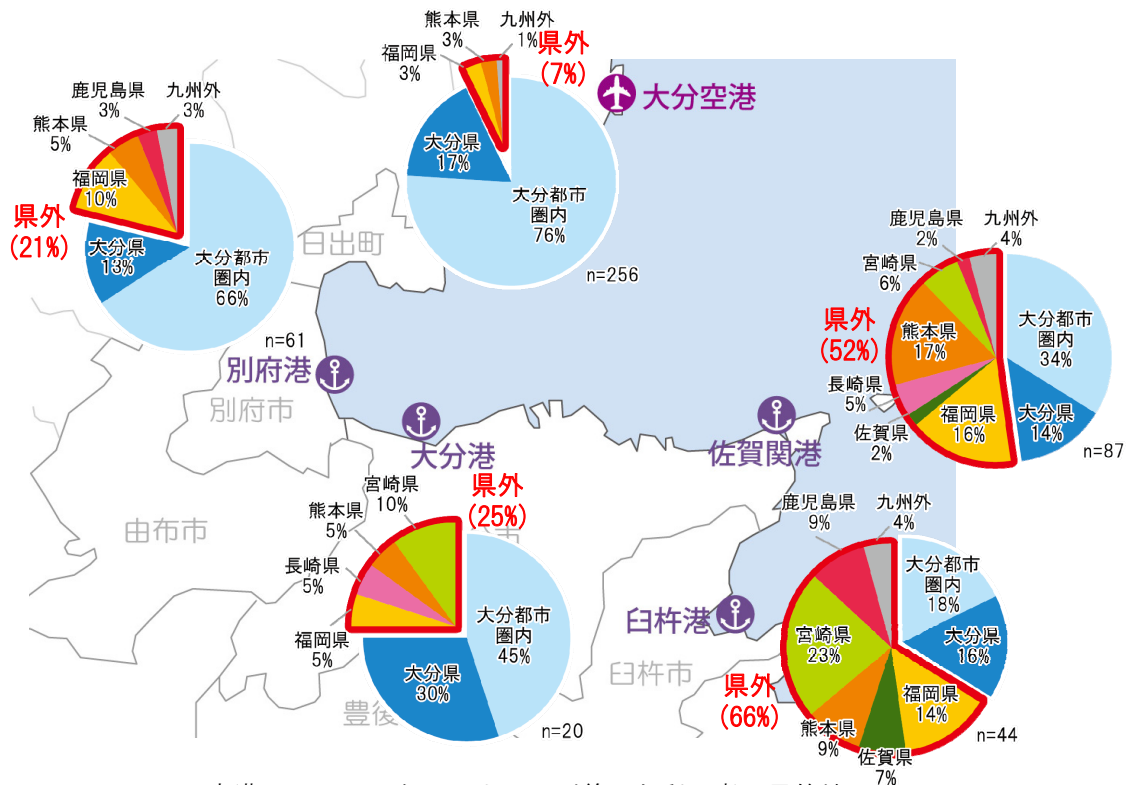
熊本県
3%
九州外
1%
県外
(7%)
福岡県
3%
大分空港
大分県
17%
大分都市圏内
76%
n=256

鹿児島県
3%
九州外
3%
熊本県
5%
福岡県
10%
県外
(21%)
大分県
13%
大分都市圏内
66%
n=61

日出町

鹿児島県
2%
九州外
4%
宮崎県
6%
県外
(52%)
熊本県
17%
大分都市圏内
34%
長崎県
5%
大分県
14%
福岡県
16%
佐賀県
2%
n=87

別府港
別府市
大分港
佐賀関港

宮崎県
10%
県外
(25%)
熊本県
5%
長崎県
5%
福岡県
5%
大分都市圏内
45%
大分県
30%
n=20

由布市

鹿児島県
9%
九州外
4%
大分都市圏内
18%
臼杵港
宮崎県
23%
大分県
16%
臼杵市
県外
(66%)
福岡県
14%
熊本県
9%
佐賀県
7%
n=44

豊後